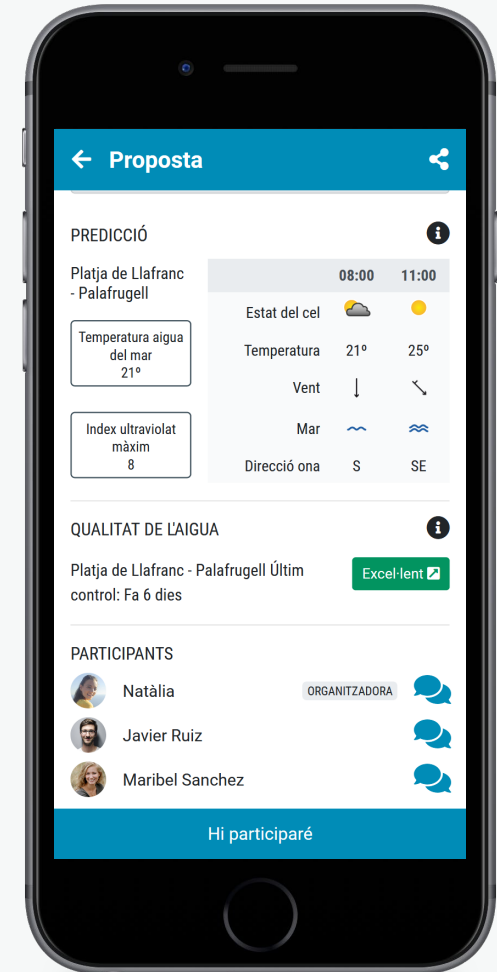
Proposta

PREDICCIÓ

Platja de Llafranc - Palafrugell

Temperatura aigua del mar
21º

Index ultraviolat màxim
8

|  | 08:00 | 11:00 |
|---|---|---|
| Estat del cel |  |  |
| Temperatura | 21º | 25º |
| Vent |  |  |
| Mar |  |  |
| Direcció ona | S | SE |

QUALITAT DE L'AIGUA

Platja de Llafranc - Palafrugell Últim control: Fa 6 dies

Excel·lent

PARTICIPANTS

Natàlia ORGANITZADORA

Javier Ruiz

Maribel Sanchez

Hi participaré